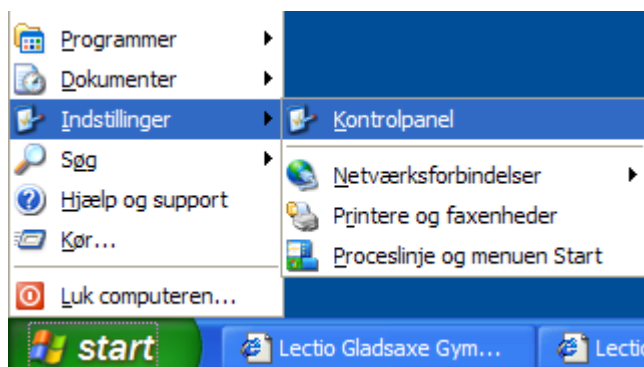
Programmer
Dokumenter
Indstillinger
Søg
Hjælp og support
Kør...
Luk computeren...

Kontrolpanel
Netværksforbindelser
Printere og faxenheder
Proceslinje og menuen Start

start
Lectio Gladsaxe Gym...
Lectio